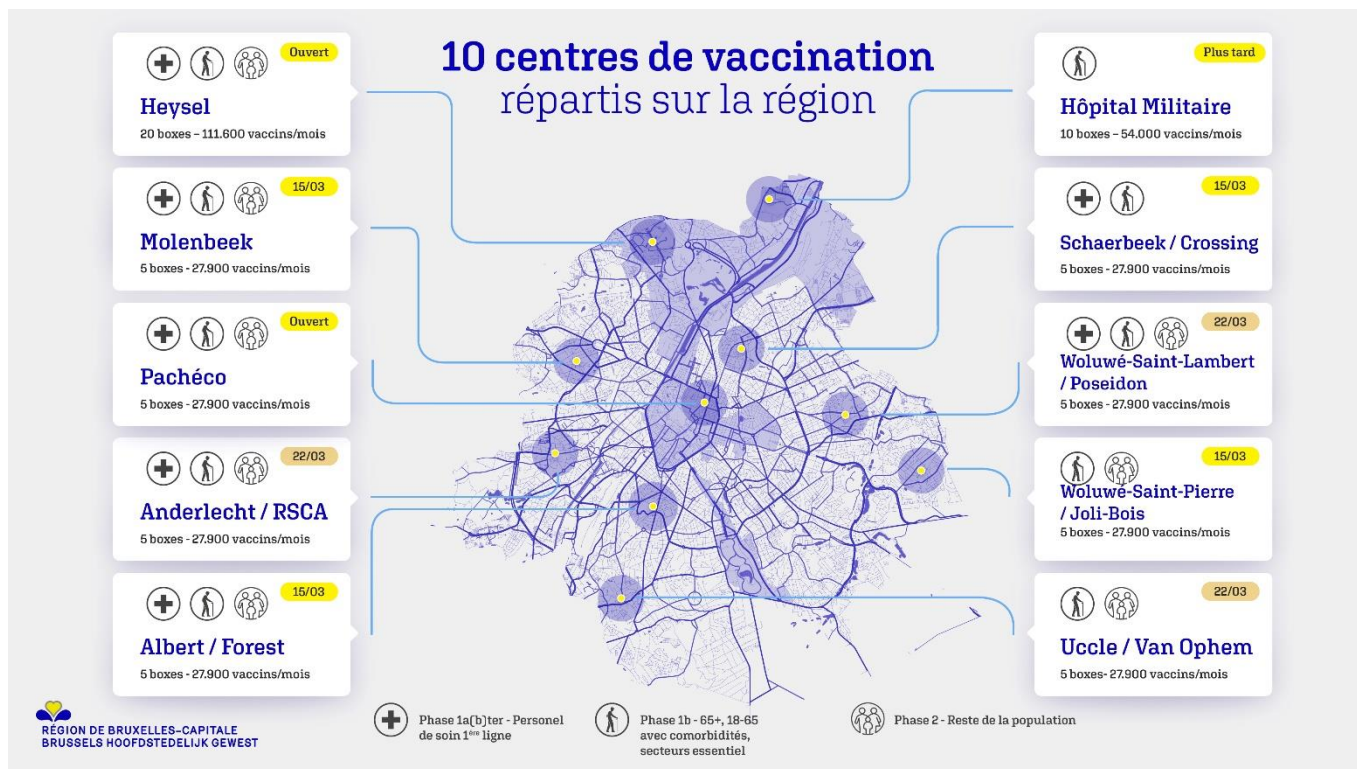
10 centres de vaccination
répartis sur la région

Ouvert
Heysel
20 boxes – 111.600 vaccins/mois

15/03
Molenbeek
5 boxes - 27.900 vaccins/mois

Ouvert
Pachéco
5 boxes - 27.900 vaccins/mois

22/03
Anderlecht / RSCA
5 boxes - 27.900 vaccins/mois

15/03
Albert / Forest
5 boxes - 27.900 vaccins/mois

Plus tard
Hôpital Militaire
10 boxes – 54.000 vaccins/mois

15/03
Schaerbeek / Crossing
5 boxes - 27.900 vaccins/mois

22/03
Woluwé-Saint-Lambert / Poseidon
5 boxes - 27.900 vaccins/mois

15/03
Woluwé-Saint-Pierre / Joli-Bois
5 boxes - 27.900 vaccins/mois

22/03
Uccle / Van Ophem
5 boxes- 27.900 vaccins/mois

RÉGION DE BRUXELLES-CAPITALE
BRUSSELS HOOFDSTEDELIJK GEWEST

Phase 1a(b)ter - Personel de soin 1ère ligne

Phase 1b - 65+, 18-65 avec comorbidités, secteurs essentiel

Phase 2 - Reste de la population